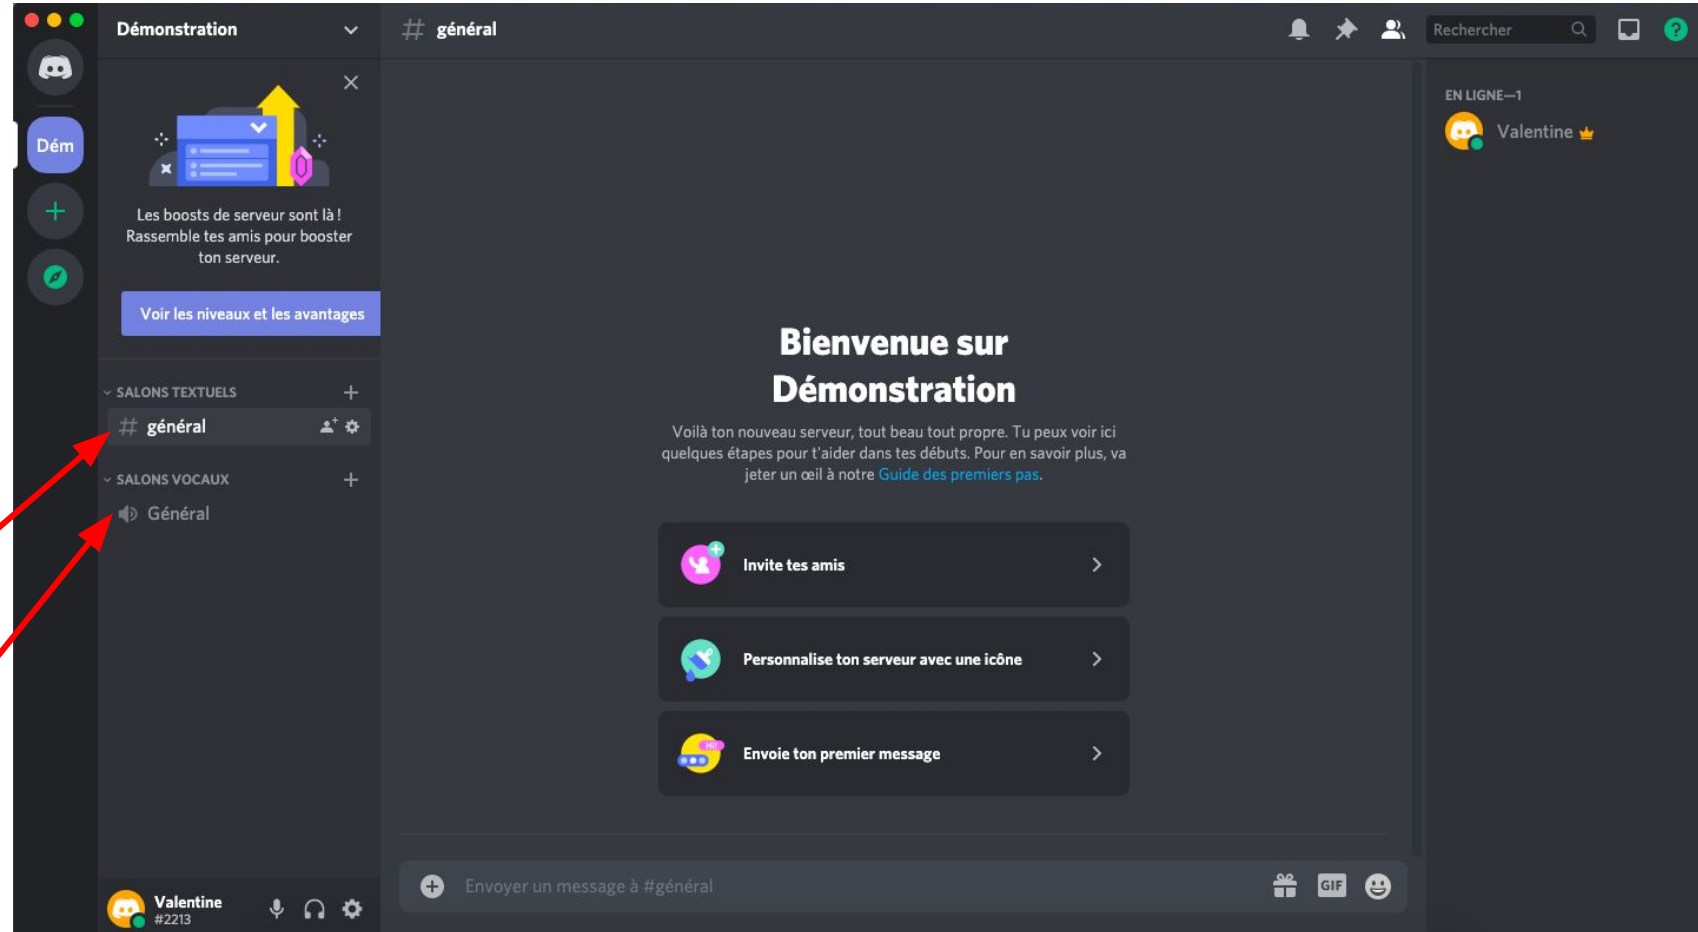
Dém

Démonstration

Les boosts de serveur sont là ! Rassemble tes amis pour booster ton serveur.

Voir les niveaux et les avantages

SALONS TEXTUELS

# général

SALONS VOCAUX

Général

Valentine
#2213

# général

Rechercher

Bienvenue sur Démonstration

Voilà ton nouveau serveur, tout beau tout propre. Tu peux voir ici quelques étapes pour t'aider dans tes débuts. Pour en savoir plus, va jeter un œil à notre Guide des premiers pas.

Invite tes amis

Personnalise ton serveur avec une icône

Envoie ton premier message

Envoyer un message à #général

GIF

EN LIGNE—1

Valentine